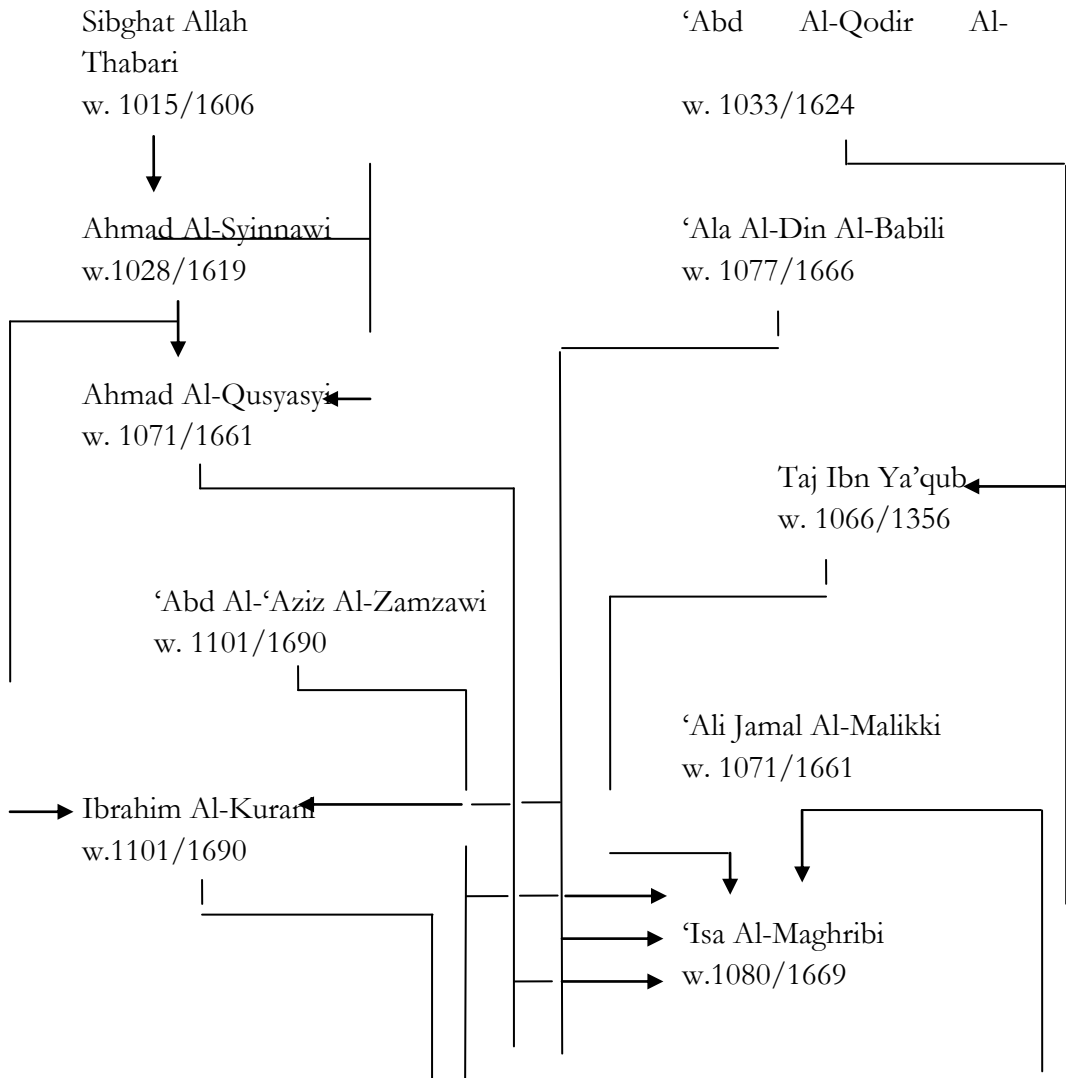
Sibghat Allah Thabari
w. 1015/1606

'Abd Al-Qodir Al-
w. 1033/1624

Ahmad Al-Syinnawi
w.1028/1619

'Ala Al-Din Al-Babili
w. 1077/1666

Ahmad Al-Qusyasyi
w. 1071/1661

Taj Ibn Ya'qub
w. 1066/1356

'Abd Al-'Aziz Al-Zamzawi
w. 1101/1690

'Ali Jamal Al-Malikki
w. 1071/1661

Ibrahim Al-Kurani
w.1101/1690

'Isa Al-Maghribi
w.1080/1669